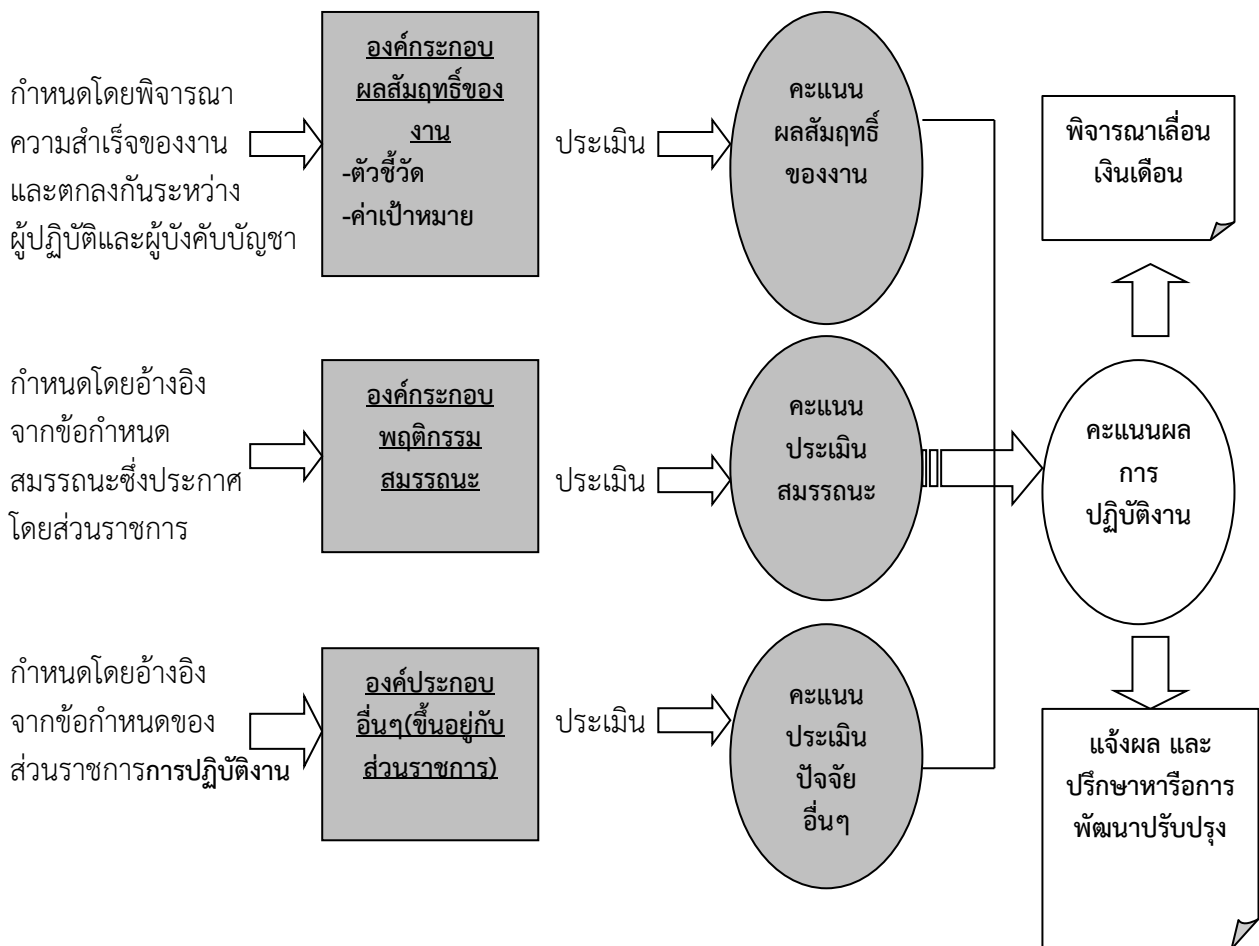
กำหนดโดยพิจารณาความสำเร็จของงานและตกลงกันระหว่างผู้ปฏิบัติและผู้บังคับบัญชา

องค์กระกอบผลสัมฤทธิ์ของงาน
-ตัวชี้วัด
-ค่าเป้าหมาย

ประเมิน

คะแนนผลสัมฤทธิ์ของงาน

พิจารณาเลื่อนเงินเดือน

กำหนดโดยอ้างอิงจากข้อกำหนดสมรรถนะซึ่งประกาศโดยส่วนราชการ

องค์กระกอบพฤติกรรมสมรรถนะ

ประเมิน

คะแนนประเมินสมรรถนะ

คะแนนผลการปฏิบัติงาน

กำหนดโดยอ้างอิงจากข้อกำหนดของส่วนราชการการปฏิบัติงาน

องค์ประกอบอื่นๆ(ขึ้นอยู่กับส่วนราชการ)

ประเมิน

คะแนนประเมินปัจจัยอื่นๆ

แจ้งผล และปรึกษาหารือการพัฒนาปรับปรุง